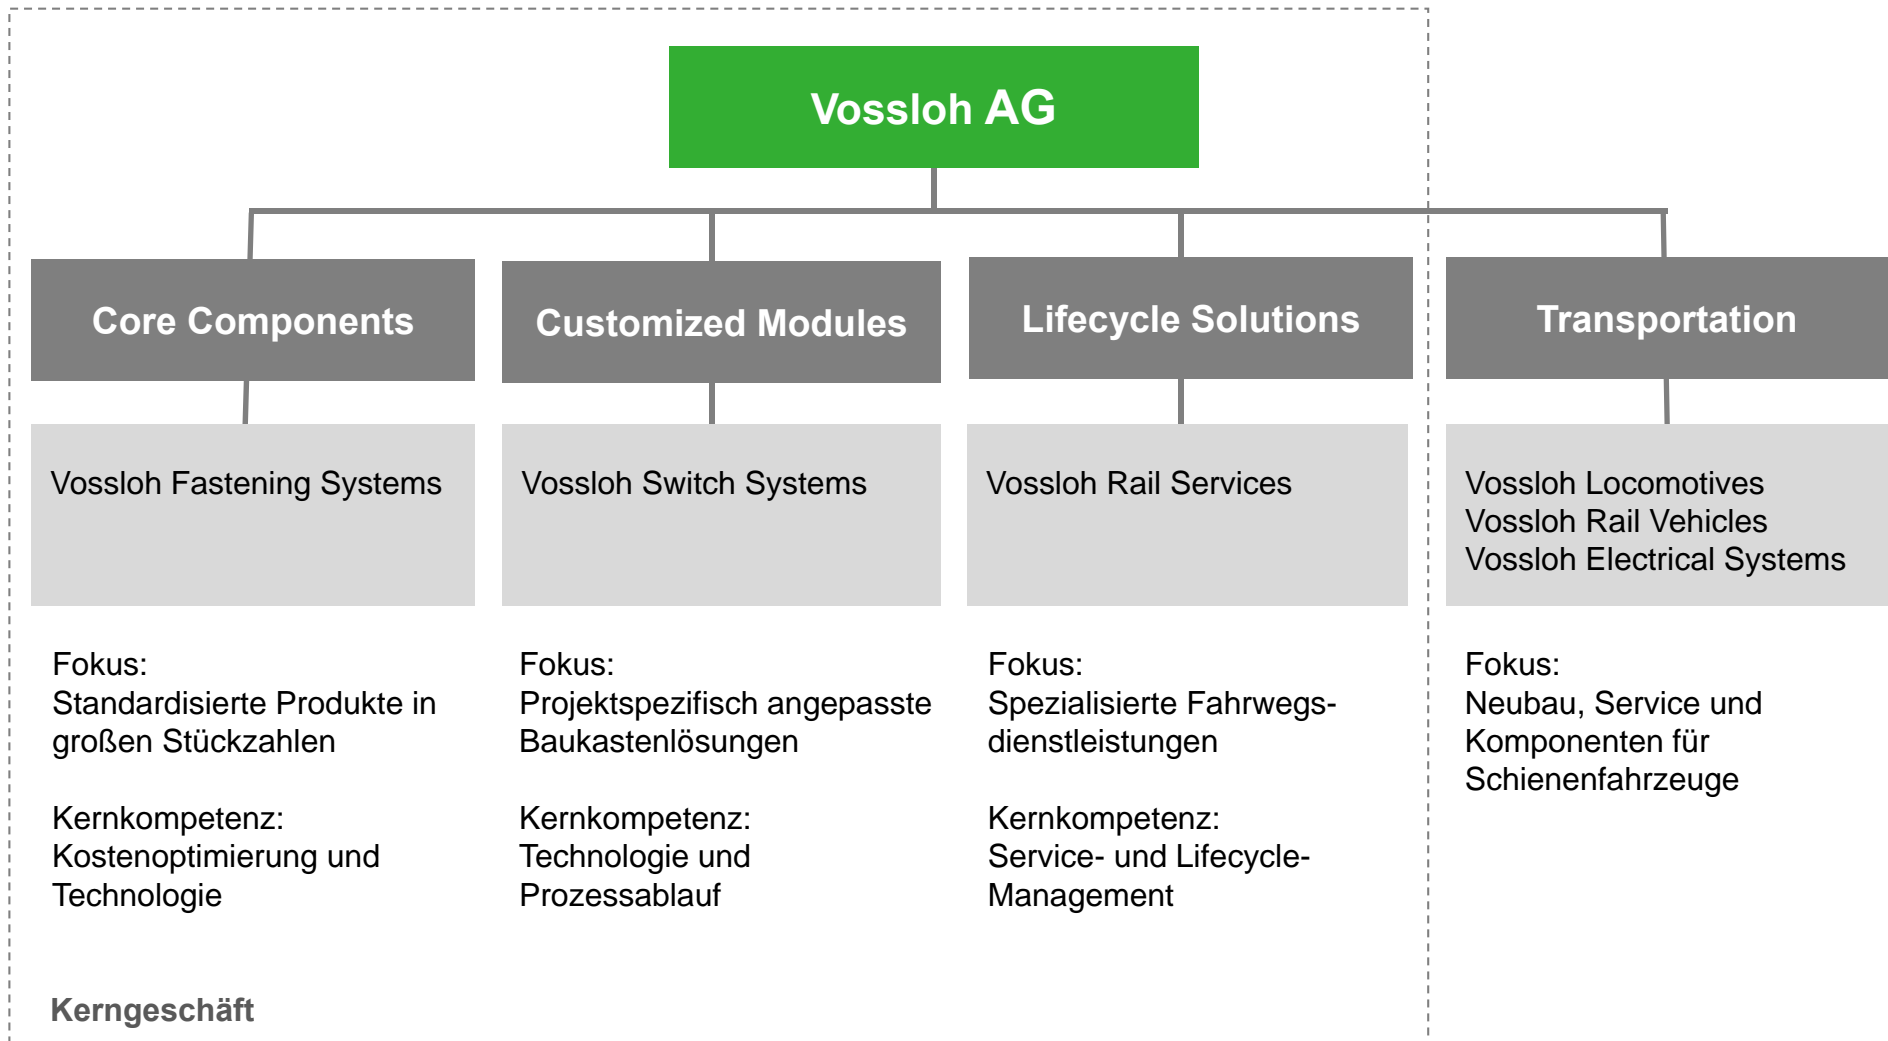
Vossloh AG

Core Components

Vossloh Fastening Systems

Fokus:
Standardisierte Produkte in großen Stückzahlen

Kernkompetenz:
Kostenoptimierung und Technologie

Customized Modules

Vossloh Switch Systems

Fokus:
Projektspezifisch angepasste Baukastenlösungen

Kernkompetenz:
Technologie und Prozessablauf

Lifecycle Solutions

Vossloh Rail Services

Fokus:
Spezialisierte Fahrwegsdienstleistungen

Kernkompetenz:
Service- und Lifecycle-Management

Transportation

Vossloh Locomotives
Vossloh Rail Vehicles
Vossloh Electrical Systems

Fokus:
Neubau, Service und Komponenten für Schienenfahrzeuge

Kerngeschäft